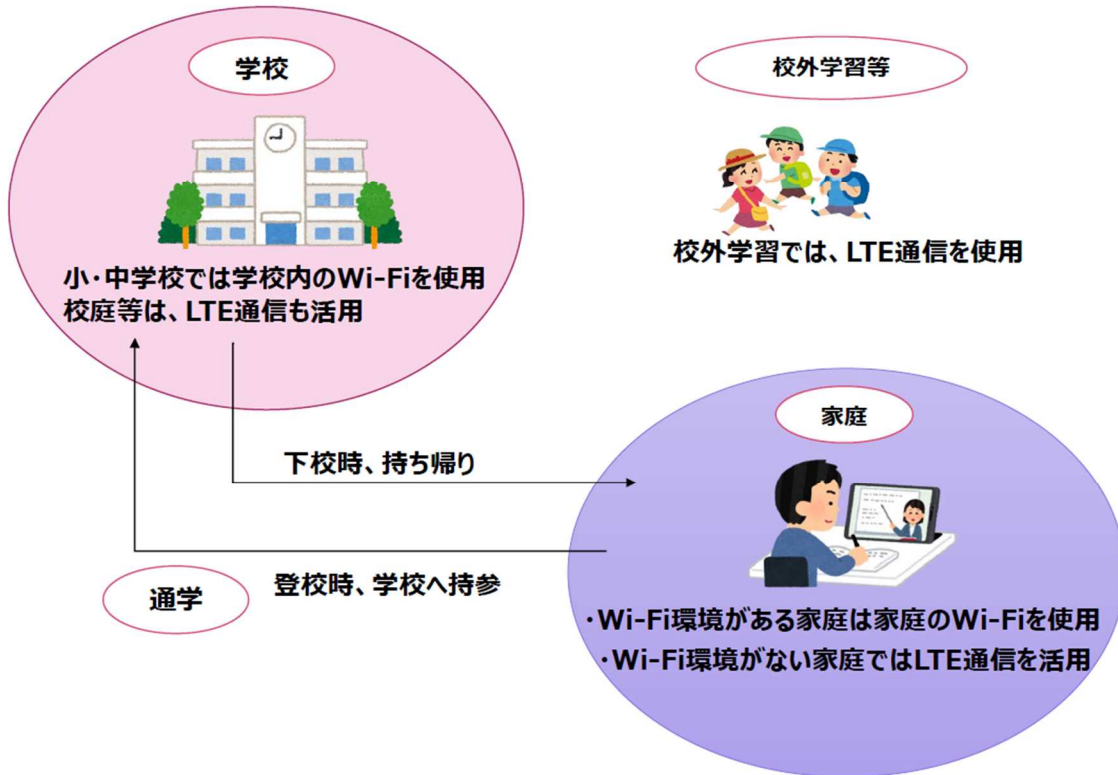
学校

小・中学校では学校内のWi-Fiを使用
校庭等は、LTE通信も活用

校外学習等

校外学習では、LTE通信を使用

家庭

下校時、持ち帰り

通学

登校時、学校へ持参

・Wi-Fi環境がある家庭は家庭のWi-Fiを使用
・Wi-Fi環境がない家庭ではLTE通信を活用